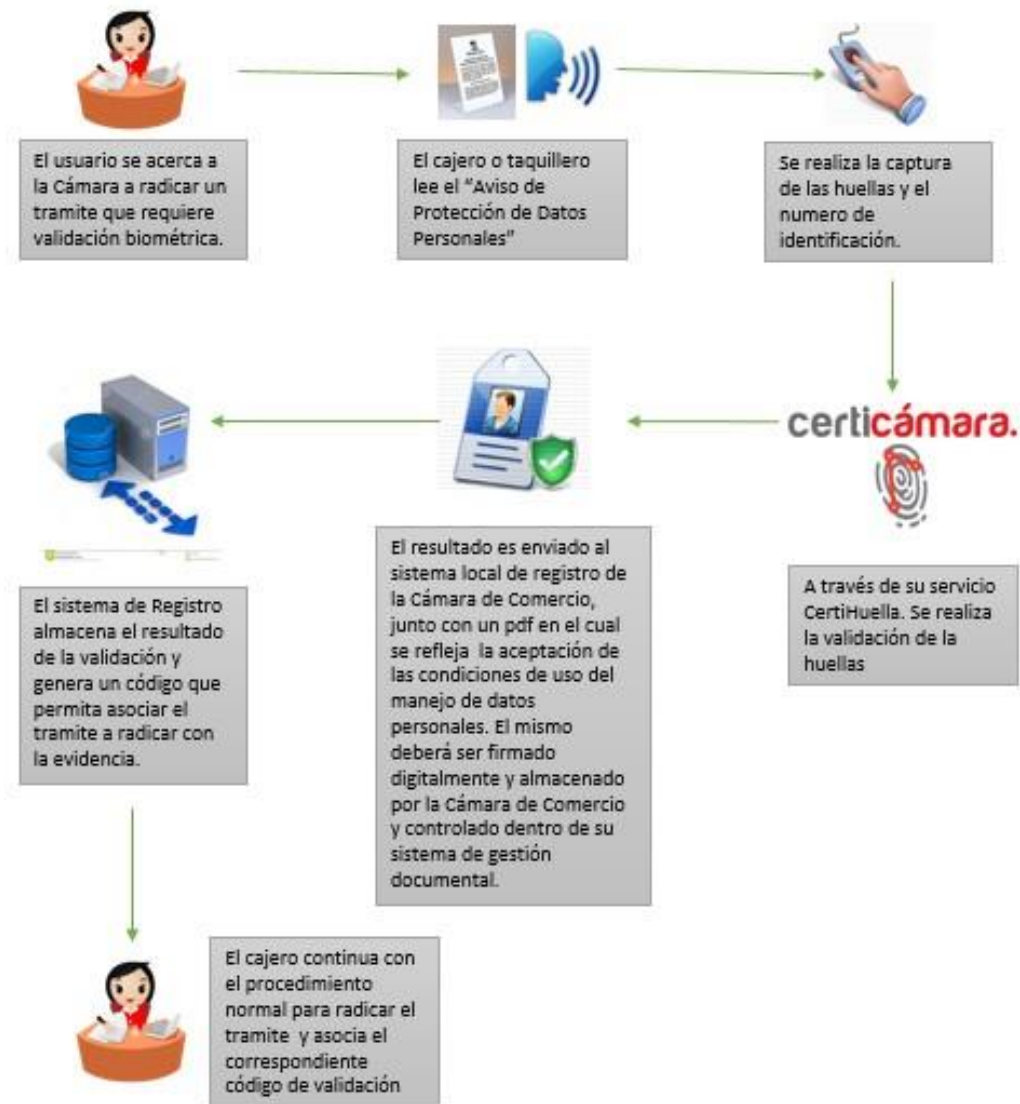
El usuario se acerca a la Cámara a radicar un tramite que requiere validación biométrica.

El cajero o taquillero lee el "Aviso de Protección de Datos Personales"

Se realiza la captura de las huellas y el numero de identificación.

certicámara.

A través de su servicio CertiHuella. Se realiza la validación de la huellas

El resultado es enviado al sistema local de registro de la Cámara de Comercio, junto con un pdf en el cual se refleja la aceptación de las condiciones de uso del manejo de datos personales. El mismo deberá ser firmado digitalmente y almacenado por la Cámara de Comercio y controlado dentro de su sistema de gestión documental.

El sistema de Registro almacena el resultado de la validación y genera un código que permita asociar el tramite a radicar con la evidencia.

El cajero continua con el procedimiento normal para radicar el tramite y asocia el correspondiente código de validación